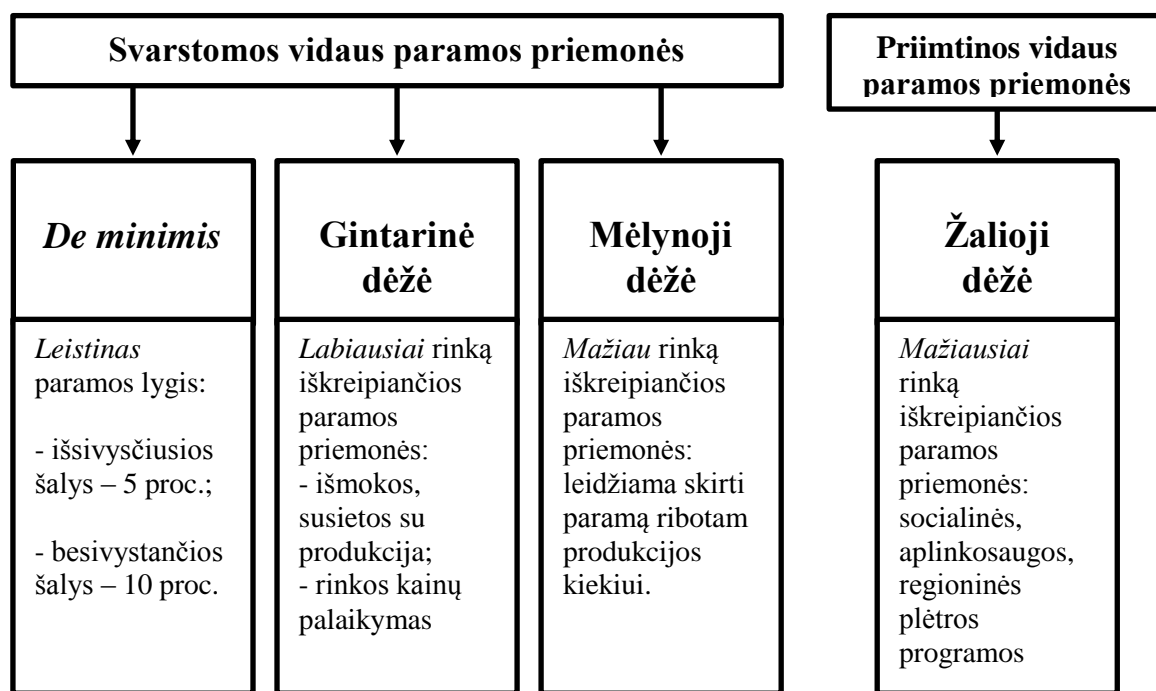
Svarstomos vidaus paramos priemonės

Priimtinos vidaus paramos priemonės

De minimis

Leistinas paramos lygis:

- išsivysčiusios šalys – 5 proc.;

- besivystančios šalys – 10 proc.

Gintarinė dėžė

Labiausiai rinką iškreipiančios paramos priemonės:
- išmokos, susietos su produkcija;
- rinkos kainų palaikymas

Mėlynoji dėžė

Mažiau rinką iškreipiančios paramos priemonės: leidžiama skirti paramą ribotam produkcijos kiekiui.

Žalioji dėžė

Mažiausiai rinką iškreipiančios paramos priemonės: socialinės, aplinkosaugos, regioninės plėtros programos